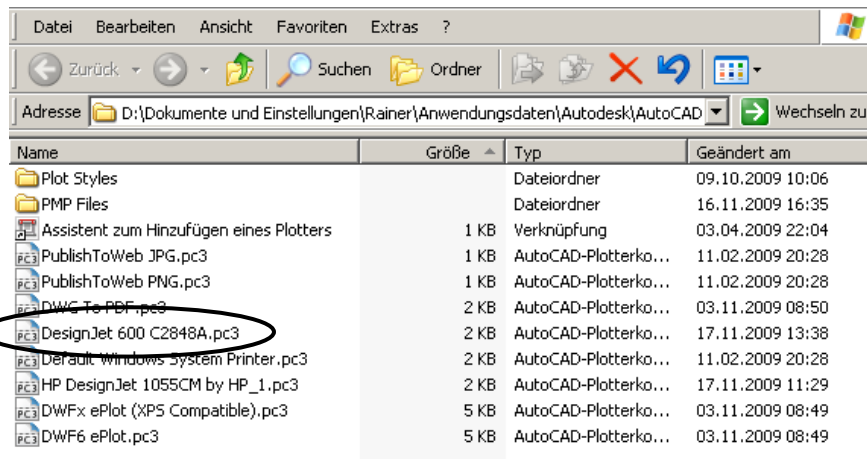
Datei Bearbeiten Ansicht Favoriten Extras ?

Zurück Suchen Ordner

Adresse D:\Dokumente und Einstellungen\Rainer\Anwendungsdaten\Autodesk\AutoCAD Wechseln zu

| Name | Größe | Typ | Geändert am |
|---|---|---|---|
| Plot Styles | | Dateiordner | 09.10.2009 10:06 |
| PMP Files | | Dateiordner | 16.11.2009 16:35 |
| Assistent zum Hinzufügen eines Plotters | 1 KB | Verknüpfung | 03.04.2009 22:04 |
| PublishToWeb JPG.pc3 | 1 KB | AutoCAD-Plotterko... | 11.02.2009 20:28 |
| PublishToWeb PNG.pc3 | 1 KB | AutoCAD-Plotterko... | 11.02.2009 20:28 |
| DWG To PDF.pc3 | 2 KB | AutoCAD-Plotterko... | 03.11.2009 08:50 |
| DesignJet 600 C2848A.pc3 | 2 KB | AutoCAD-Plotterko... | 17.11.2009 13:38 |
| Default Windows System Printer.pc3 | 2 KB | AutoCAD-Plotterko... | 11.02.2009 20:28 |
| HP DesignJet 1055CM by HP_1.pc3 | 2 KB | AutoCAD-Plotterko... | 17.11.2009 11:29 |
| DWFx ePlot (XPS Compatible).pc3 | 5 KB | AutoCAD-Plotterko... | 03.11.2009 08:49 |
| DWF6 ePlot.pc3 | 5 KB | AutoCAD-Plotterko... | 03.11.2009 08:49 |